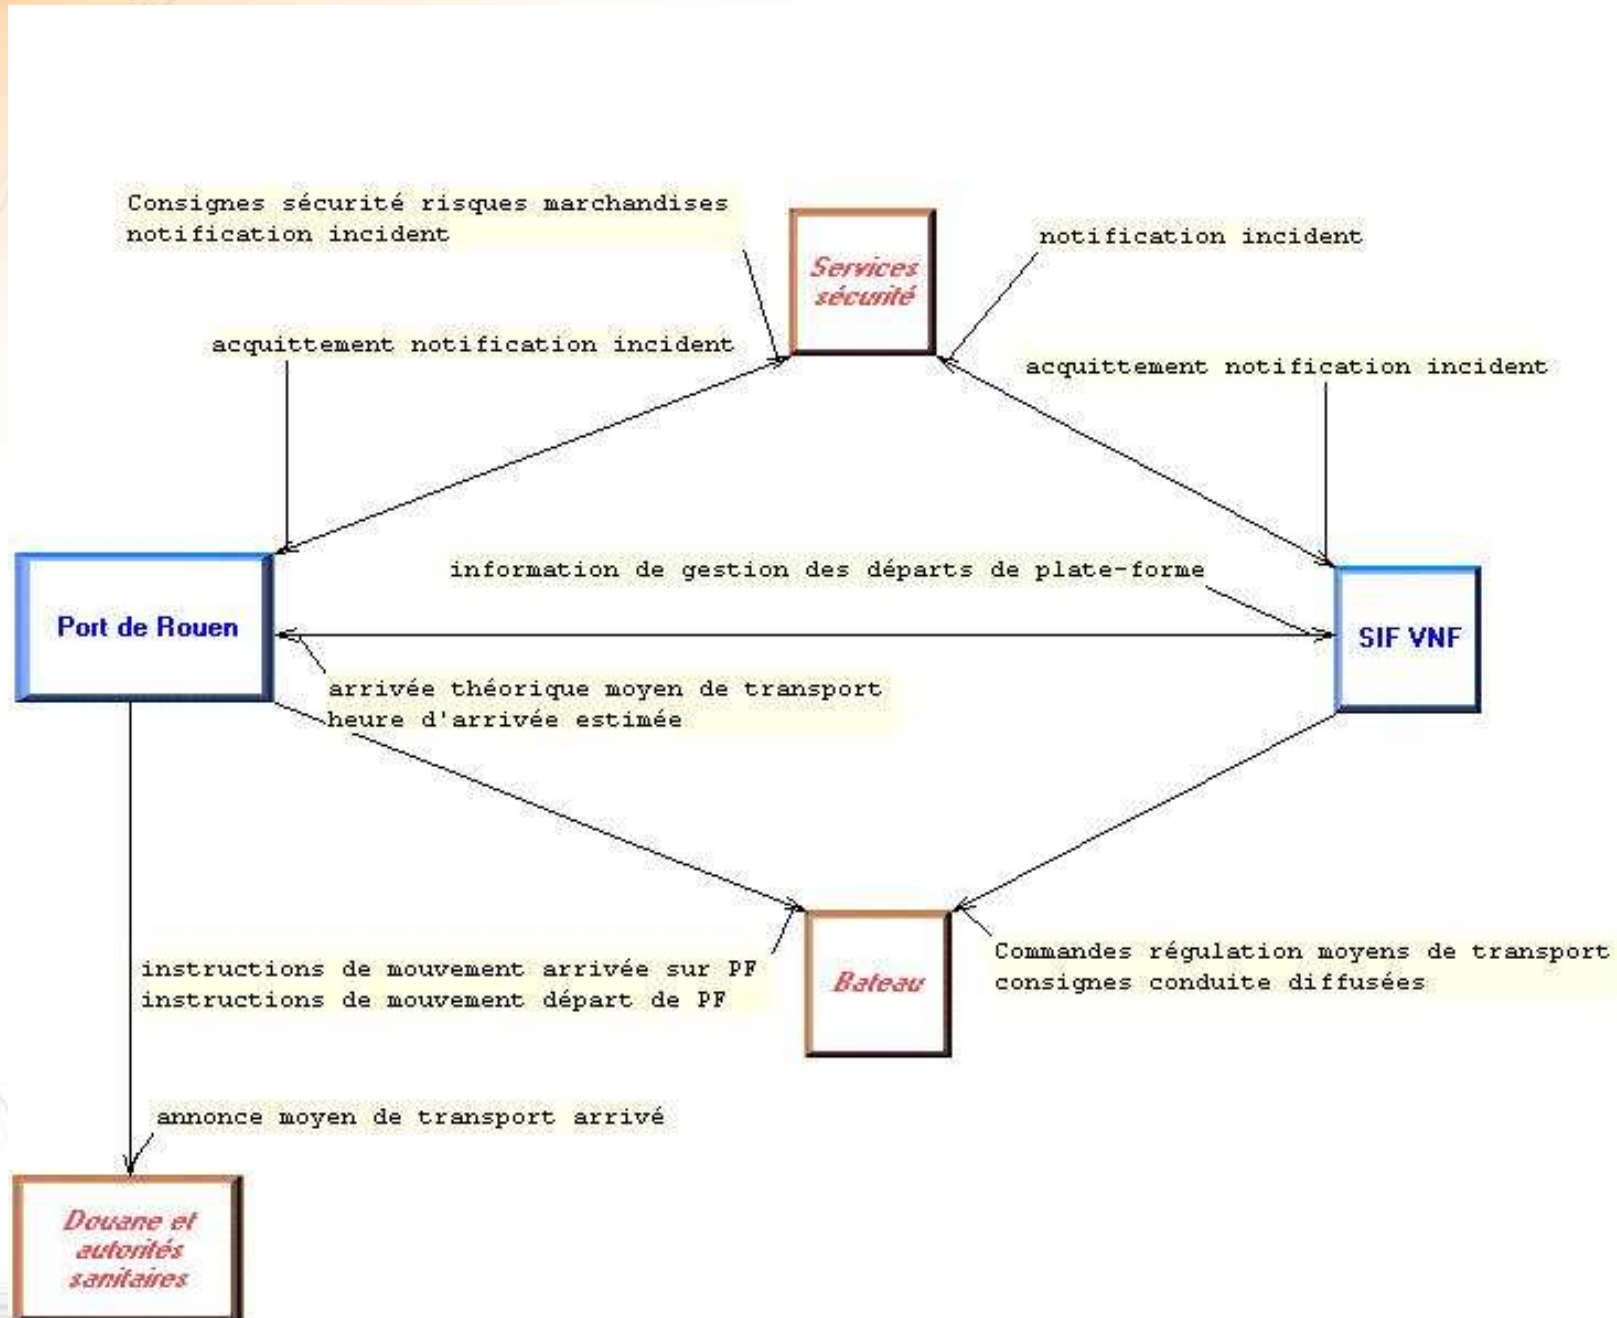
Consignes sécurité risques marchandises
notification incident

Services sécurité

notification incident

acquittement notification incident

acquittement notification incident

Port de Rouen

information de gestion des départs de plate-forme

SIF VNF

arrivée théorique moyen de transport
heure d'arrivée estimée

instructions de mouvement arrivée sur PF
instructions de mouvement départ de PF

Bateau

Commandes régulation moyens de transport
consignes conduite diffusées

annonce moyen de transport arrivé

Douane et autorités sanitaires